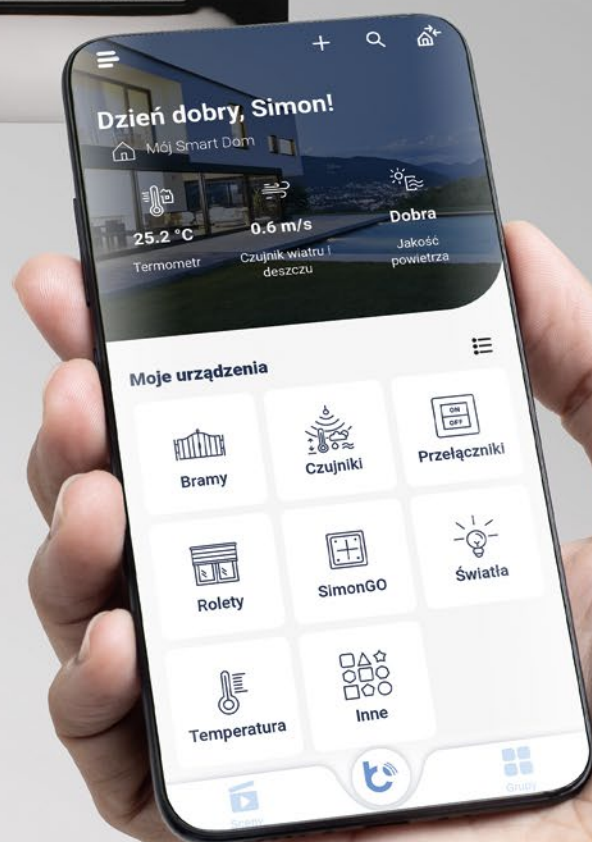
Dzień dobry, Simon!
Mój Smart Dom

25.2 °C
Termometr

0.6 m/s
Czujnik wiatru i deszczu

Dobra
Jakość powietrza

Moje urządzenia

Bramy

Czujniki

ON
OFF
Przełączniki

Rolety

SimonGO

Światła

Temperatura

Inne

Sceny

Grupy